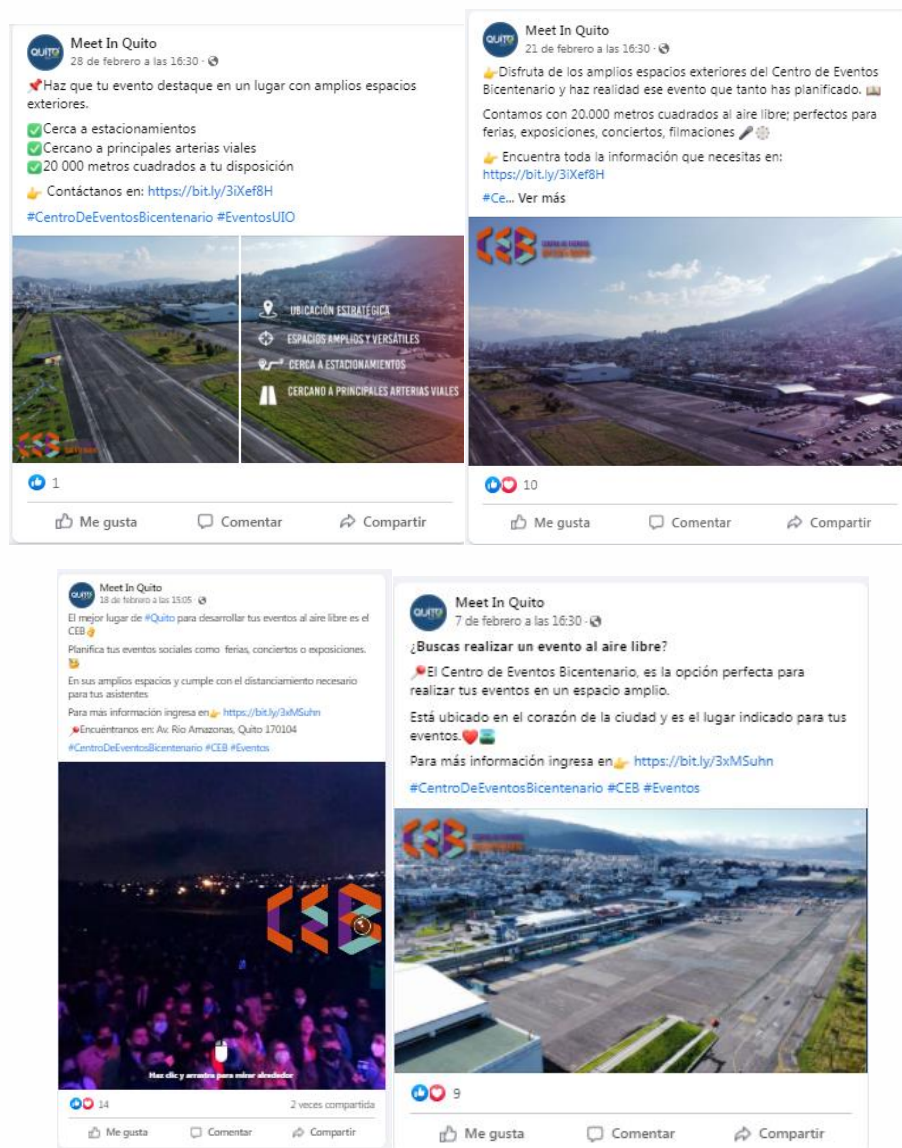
Meet In Quito
28 de febrero a las 16:30 ·

📌Haz que tu evento destaque en un lugar con amplios espacios exteriores.

✅Cerca a estacionamientos
✅Cercano a principales arterias viales
✅20 000 metros cuadrados a tu disposición

👉 Contáctanos en: https://bit.ly/3iXef8H

#CentroDeEventosBicentenario #EventosUIO

UBICACIÓN ESTRATÉGICA
ESPACIOS AMPLIOS Y VERSÁTILES
CERCA A ESTACIONAMIENTOS
CERCANO A PRINCIPALES ARTERIAS VIALES

1

Me gusta Comentar Compartir

Meet In Quito
21 de febrero a las 16:30 ·

👉Disfruta de los amplios espacios exteriores del Centro de Eventos Bicentenario y haz realidad ese evento que tanto has planificado.

Contamos con 20.000 metros cuadrados al aire libre; perfectos para ferias, exposiciones, conciertos, filmaciones

👉 Encuentra toda la información que necesitas en:
https://bit.ly/3iXef8H

#Ce... Ver más

10

Me gusta Comentar Compartir

Meet In Quito
18 de febrero a las 15:05 ·

El mejor lugar de #Quito para desarrollar tus eventos al aire libre es el CEB👌

Planifica tus eventos sociales como ferias, conciertos o exposiciones.

En sus amplios espacios y cumple con el distanciamiento necesario para tus asistentes

Para más información ingresa en👉 https://bit.ly/3xMSuhn
📍Encuéntranos en: Av. Río Amazonas, Quito 170104
#CentroDeEventosBicentenario #CEB #Eventos

Haz clic y arrastra para mirar alrededor

14
2 veces compartida

Me gusta Comentar Compartir

Meet In Quito
7 de febrero a las 16:30 ·

¿Buscas realizar un evento al aire libre?

📍El Centro de Eventos Bicentenario, es la opción perfecta para realizar tus eventos en un espacio amplio.

Está ubicado en el corazón de la ciudad y es el lugar indicado para tus eventos.❤️

Para más información ingresa en👉 https://bit.ly/3xMSuhn

#CentroDeEventosBicentenario #CEB #Eventos

9

Me gusta Comentar Compartir